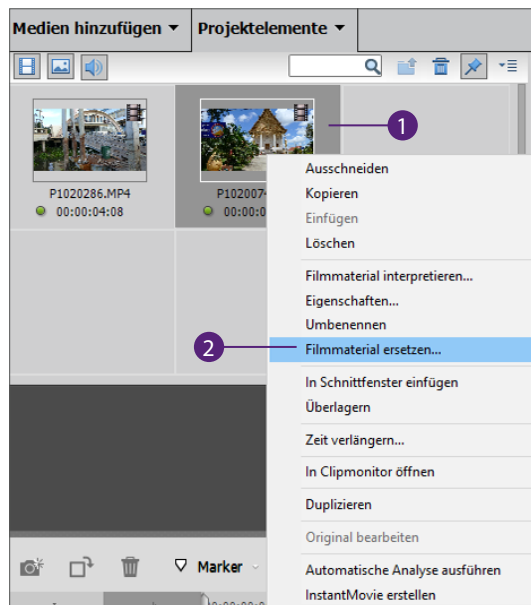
Medien hinzufügen ▾ Projektelemente ▾

P1020286.MP4
00:00:04:08

P10200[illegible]
00:00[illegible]

1

2

Ausschneiden
Kopieren
Einfügen
Löschen
Filmmaterial interpretieren...
Eigenschaften...
Umbenennen
Filmmaterial ersetzen...
In Schnittfenster einfügen
Überlagern
Zeit verlängern...
In Clipmonitor öffnen
Duplizieren
Original bearbeiten
Automatische Analyse ausführen
InstantMovie erstellen

Marker